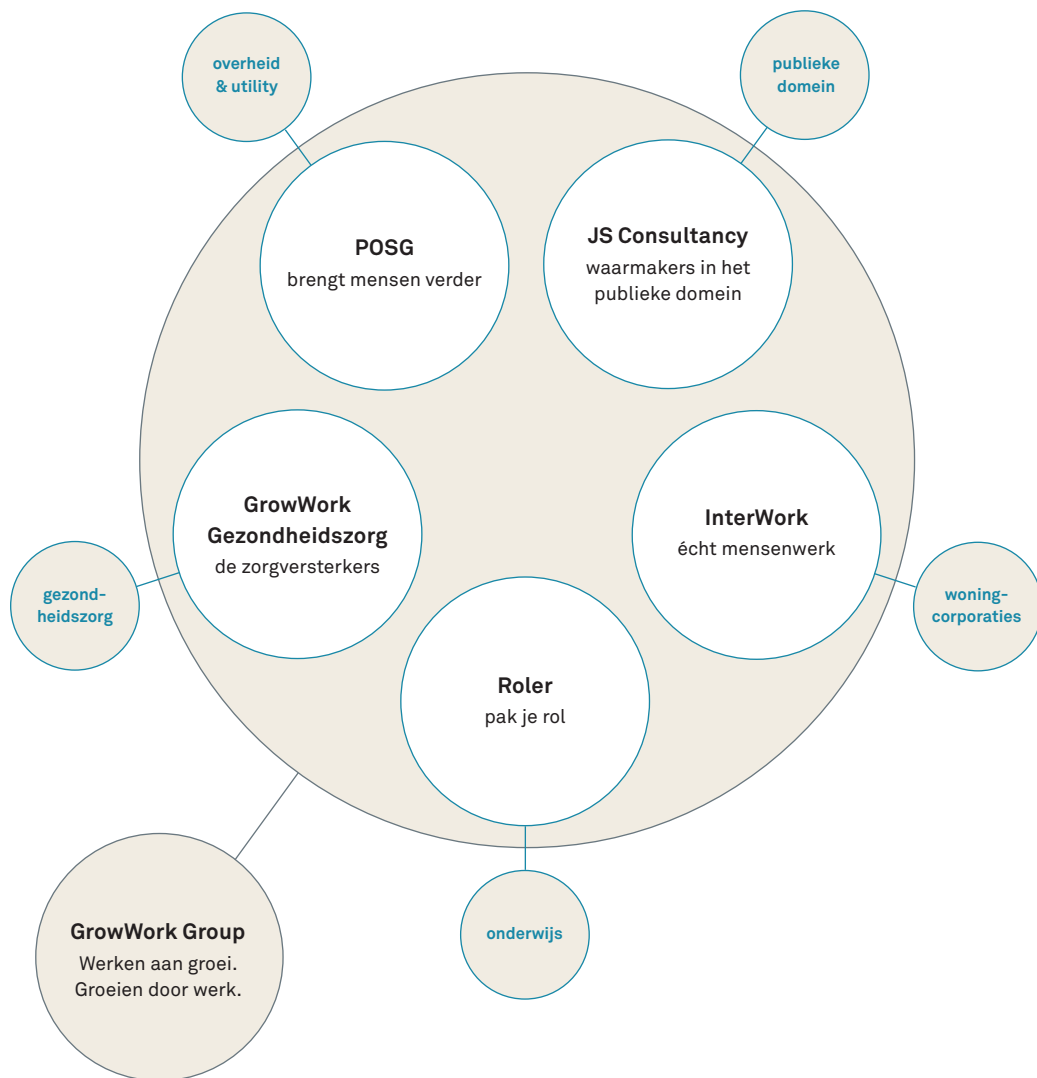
overheid & utility

publieke domein

POSG
brengt mensen verder

JS Consultancy
waarmakers in het publieke domein

GrowWork Gezondheidszorg
de zorgversterkers

InterWork
écht mensenwerk

gezondheidszorg

woningcorporaties

Roler
pak je rol

GrowWork Group
Werken aan groei. Groeien door werk.

onderwijs